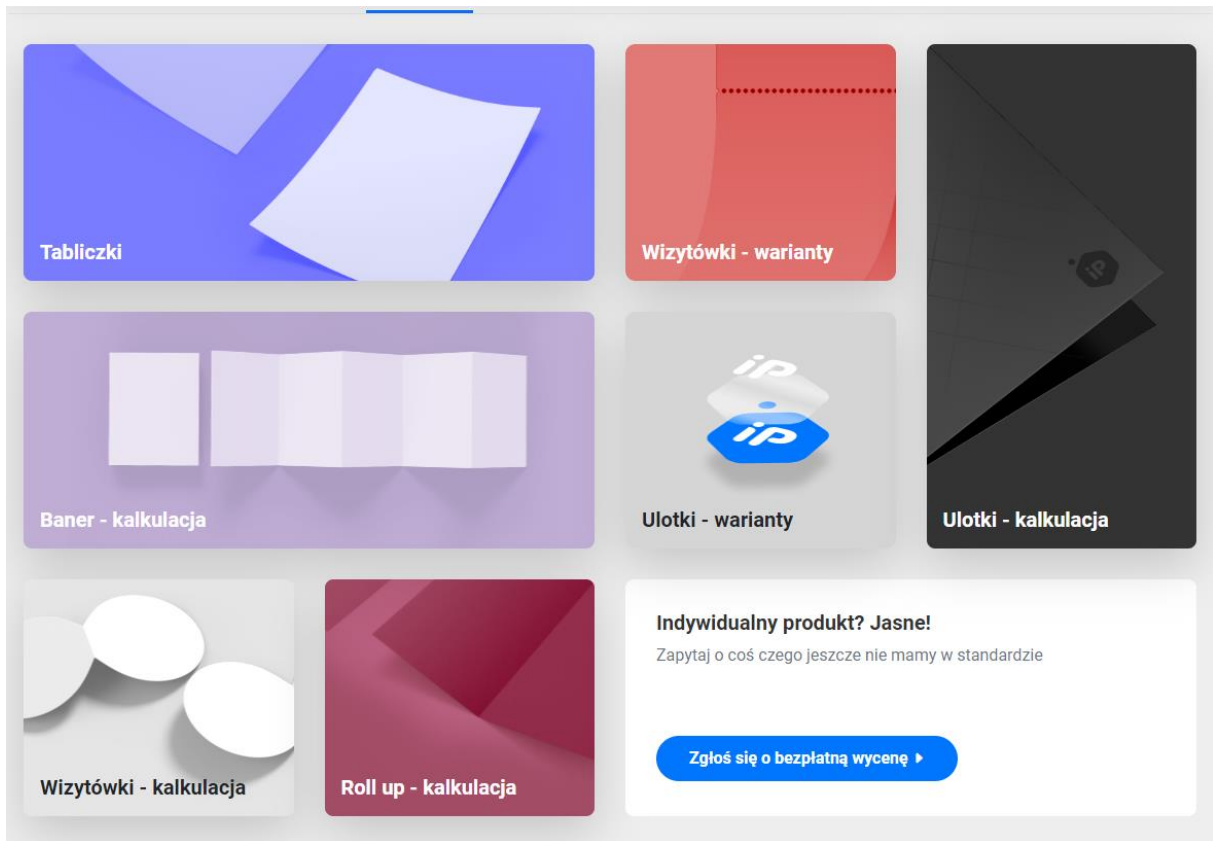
Tabliczki

Wizytówki - warianty

Ulotki - kalkulacja

Baner - kalkulacja

Ulotki - warianty

Wizytówki - kalkulacja

Roll up - kalkulacja

Indywidualny produkt? Jasne!

Zapytaj o coś czego jeszcze nie mamy w standardzie

Zgłoś się o bezpłatną wycenę ▸